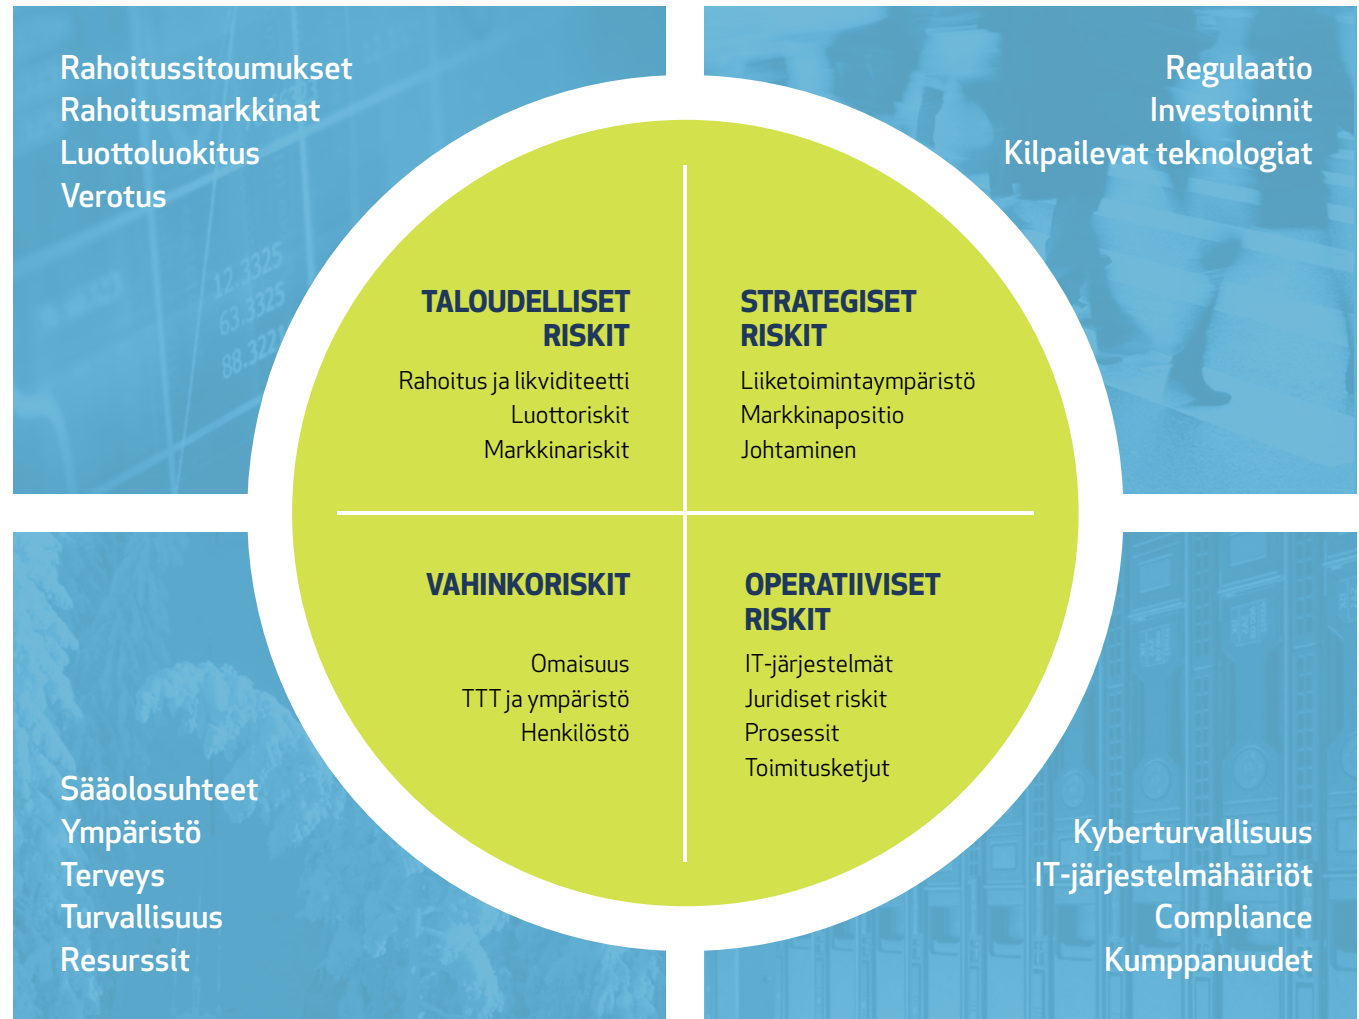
Rahoitussitoumukset
Rahoitusmarkkinat
Luottoluokitus
Verotus

Regulaatio
Investoinnit
Kilpailevat teknologiat

TALOUDELLISET RISKIT

Rahoitus ja likviditeetti
Luottoriskit
Markkinariskit

STRATEGISET RISKIT

Liiketoimintaympäristö
Markkinapositio
Johtaminen

VAHINKORISKIT

Omaisuus
TTT ja ympäristö
Henkilöstö

OPERATIIVISET RISKIT

IT-järjestelmät
Juridiset riskit
Prosessit
Toimitusketjut

Sääolosuhteet
Ympäristö
Terveys
Turvallisuus
Resurssit

Kyberturvallisuus
IT-järjestelmähäiriöt
Compliance
Kumppanuudet